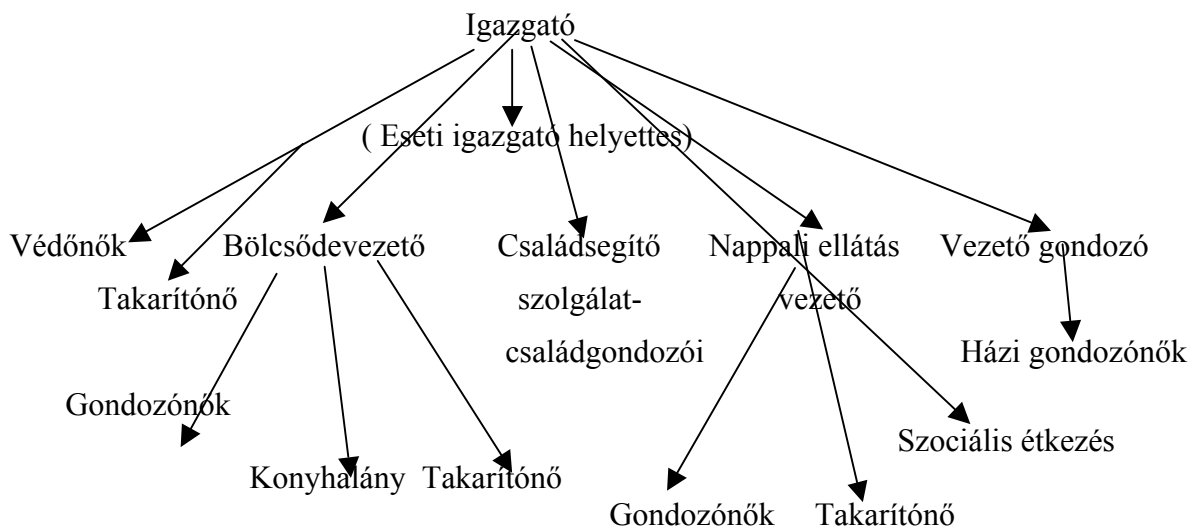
Igazgató

( Eseti igazgató helyettes)

Védőnők

Takarítónő

Bölcsődevezető

Családsegítő szolgálat-családgondozói

Nappali ellátás vezető

Vezető gondozó

Házi gondozónők

Gondozónők

Konyhalány

Takarítónő

Szociális étkezés

Gondozónők

Takarítónő